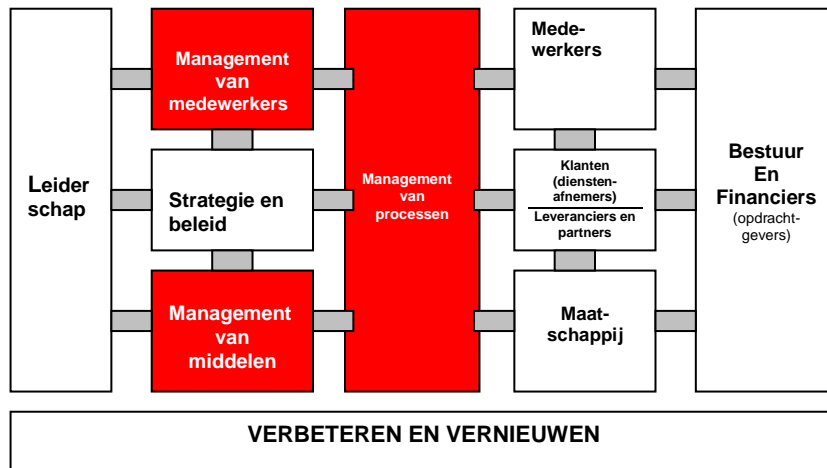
Leider schap

Management van medewerkers

Strategie en beleid

Management van middelen

Management van processen

Medewerkers

Klanten (dienstenafnemers)

Leveranciers en partners

Maatschappij

Bestuur En Financiers (opdrachtgevers)

VERBETEREN EN VERNIEUWEN